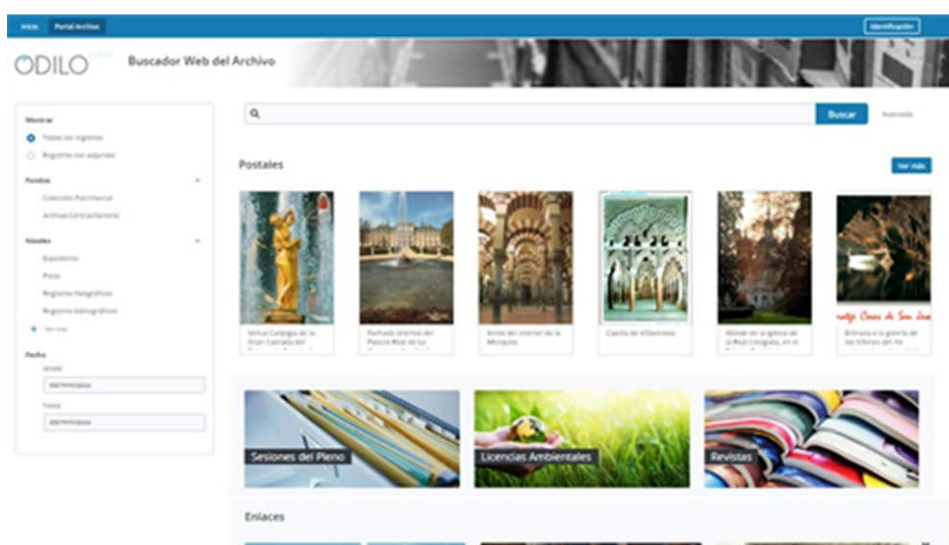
Inicio Portal Archivo

Identificación

ODILO

Buscador Web del Archivo

Mostrar
Todos los registros
Registros con adjuntos

Fondos
Colección Patrimonial
Archivo Central General

Niveles
Expediente
Pieza
Registros fotográficos
Registros bibliográficos
Ver más

Fecha
Desde
dd/mm/aaaa
Hasta
dd/mm/aaaa

Buscar
Avanzada

Postales
Ver más

Venus Calipigia de la Gran Cascada del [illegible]

Fachada exterior del Palacio Real de La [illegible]

Arcos del interior de la Mezquita

Capilla de Villaviciosa

Alcobe de la Iglesia de la Real Colegiata, en el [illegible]

Entrada a la gaveta de los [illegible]

Sesiones del Pleno

Licencias Ambientales

Revistas

Enlaces